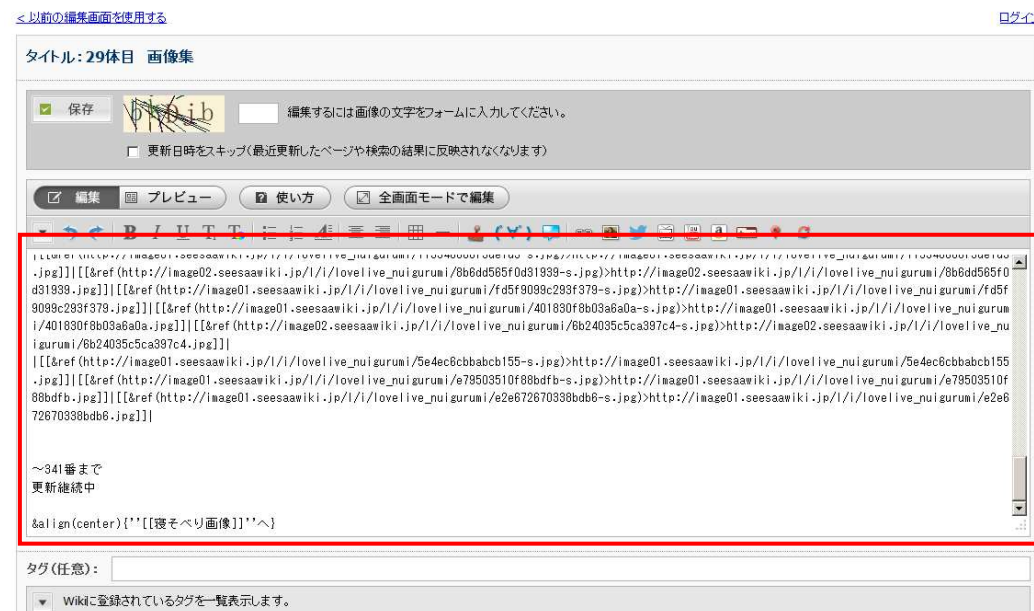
< 以前の編集画面を使用する

ログイ

タイトル：29体目 画像集

保存

編集するには画像の文字をフォームに入力してください。

更新日時をスキップ（最近更新したページや検索の結果に反映されなくなります）

編集　プレビュー　使い方　全画面モードで編集

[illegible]
.jpg]]|[[&ref(http://image02.seesaawiki.jp/l/i/lovelive_nuigurumi/8b6dd565f0d31939-s.jpg)>http://image02.seesaawiki.jp/l/i/lovelive_nuigurumi/8b6dd565f0d31939.jpg]]|[[&ref(http://image01.seesaawiki.jp/l/i/lovelive_nuigurumi/fd5f9099c293f379-s.jpg)>http://image01.seesaawiki.jp/l/i/lovelive_nuigurumi/fd5f9099c293f379.jpg]]|[[&ref(http://image01.seesaawiki.jp/l/i/lovelive_nuigurumi/401830f8b03a6a0a-s.jpg)>http://image01.seesaawiki.jp/l/i/lovelive_nuigurumi/401830f8b03a6a0a.jpg]]|[[&ref(http://image02.seesaawiki.jp/l/i/lovelive_nuigurumi/6b24035c5ca397c4-s.jpg)>http://image02.seesaawiki.jp/l/i/lovelive_nuigurumi/6b24035c5ca397c4.jpg]]|
|[[&ref(http://image01.seesaawiki.jp/l/i/lovelive_nuigurumi/5e4ec6cbbabcb155-s.jpg)>http://image01.seesaawiki.jp/l/i/lovelive_nuigurumi/5e4ec6cbbabcb155.jpg]]|[[&ref(http://image01.seesaawiki.jp/l/i/lovelive_nuigurumi/e79503510f88bdfb-s.jpg)>http://image01.seesaawiki.jp/l/i/lovelive_nuigurumi/e79503510f88bdfb.jpg]]|[[&ref(http://image01.seesaawiki.jp/l/i/lovelive_nuigurumi/e2e672670338bdb6-s.jpg)>http://image01.seesaawiki.jp/l/i/lovelive_nuigurumi/e2e672670338bdb6.jpg]]|

～341番まで
更新継続中

&align(center){''[[寝そべり画像]]''へ}

タグ(任意)：

Wikiに登録されているタグを一覧表示します。